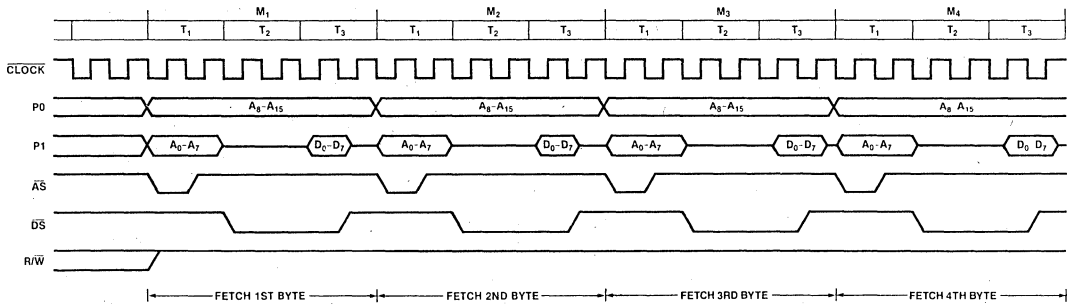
$M_1$ $T_1$ $T_2$ $T_3$ $M_2$ $T_1$ $T_2$ $T_3$ $M_3$ $T_1$ $T_2$ $T_3$ $M_4$ $T_1$ $T_2$ $T_3$

$\overline{\text{CLOCK}}$

P0 $A_8$–$A_{15}$ $A_8$–$A_{15}$ $A_8$–$A_{15}$ $A_8$ $A_{15}$

P1 $A_0$–$A_7$ $D_0$–$D_7$ $A_0$–$A_7$ $D_0$–$D_7$ $A_0$–$A_7$ $D_0$–$D_7$ $A_0$–$A_7$ $D_0$ $D_7$

$\overline{\text{AS}}$

$\overline{\text{DS}}$

R/$\overline{\text{W}}$

FETCH 1ST BYTE FETCH 2ND BYTE FETCH 3RD BYTE FETCH 4TH BYTE